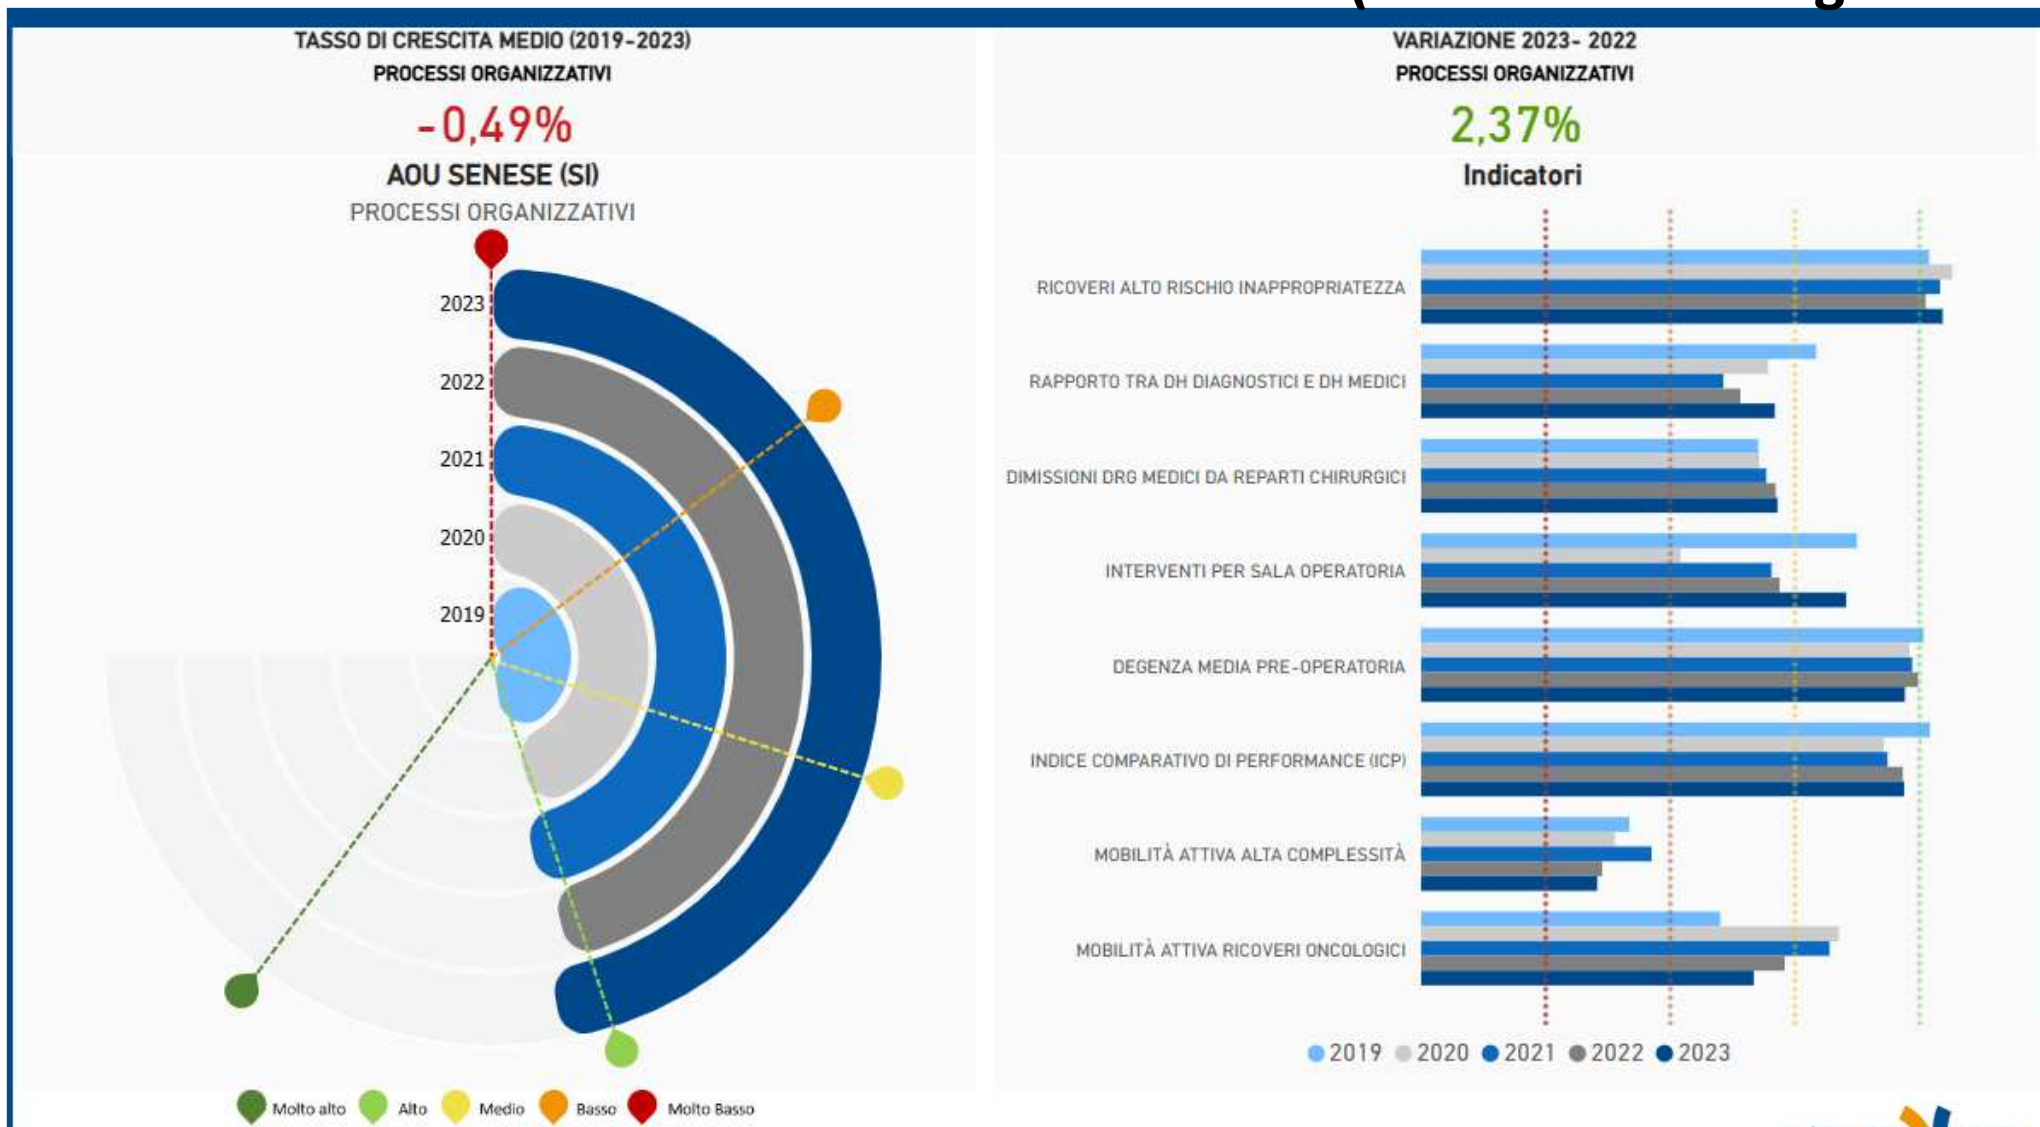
TASSO DI CRESCITA MEDIO (2019-2023)
PROCESSI ORGANIZZATIVI
-0,49%
AOU SENESE (SI)
PROCESSI ORGANIZZATIVI

2023
2022
2021
2020
2019

Molto alto Alto Medio Basso Molto Basso

VARIAZIONE 2023- 2022
PROCESSI ORGANIZZATIVI
2,37%
Indicatori

RICOVERI ALTO RISCHIO INAPPROPRIATEZZA
RAPPORTO TRA DH DIAGNOSTICI E DH MEDICI
DIMISSIONI DRG MEDICI DA REPARTI CHIRURGICI
INTERVENTI PER SALA OPERATORIA
DEGENZA MEDIA PRE-OPERATORIA
INDICE COMPARATIVO DI PERFORMANCE (ICP)
MOBILITÀ ATTIVA ALTA COMPLESSITÀ
MOBILITÀ ATTIVA RICOVERI ONCOLOGICI

2019 2020 2021 2022 2023